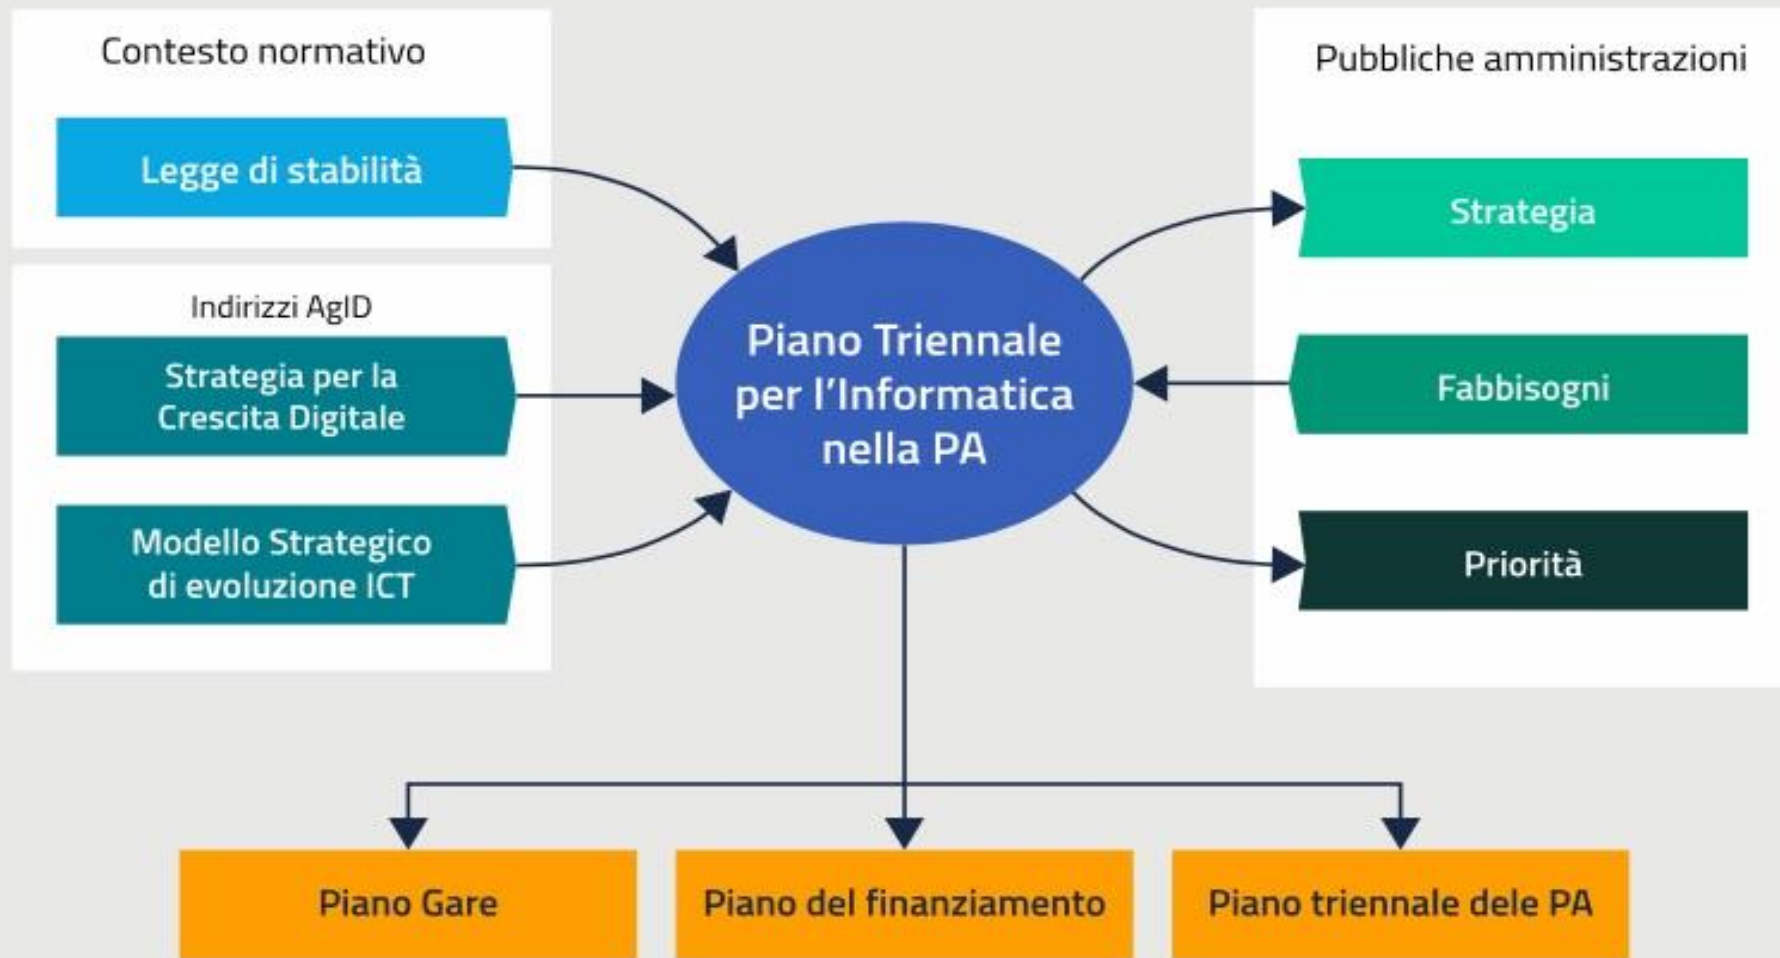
Contesto normativo

Legge di stabilità

Indirizzi AgID

Strategia per la Crescita Digitale

Modello Strategico di evoluzione ICT

Piano Triennale per l'Informatica nella PA

Pubbliche amministrazioni

Strategia

Fabbisogni

Priorità

Piano Gare

Piano del finanziamento

Piano triennale dele PA